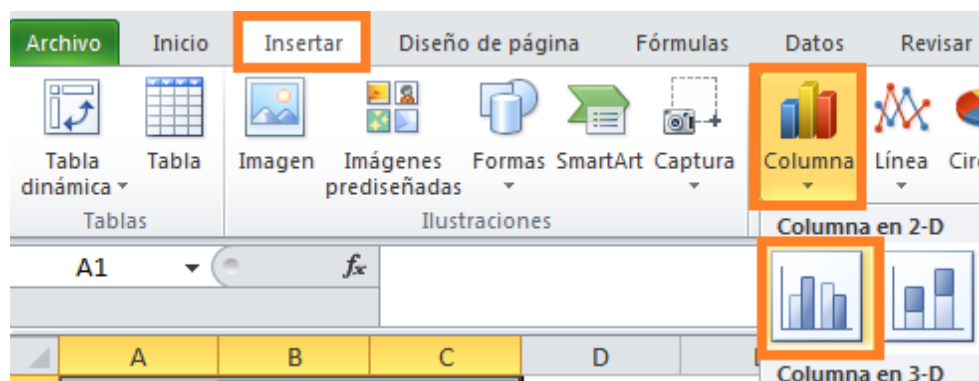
Archivo Inicio Insertar Diseño de página Fórmulas Datos Revisar

Tabla dinámica Tabla
Tablas

Imagen Imágenes prediseñadas Formas SmartArt Captura
Ilustraciones

Columna Línea Cir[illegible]

Columna en 2-D

A1 $f_x$

Columna en 3-D

A B C D